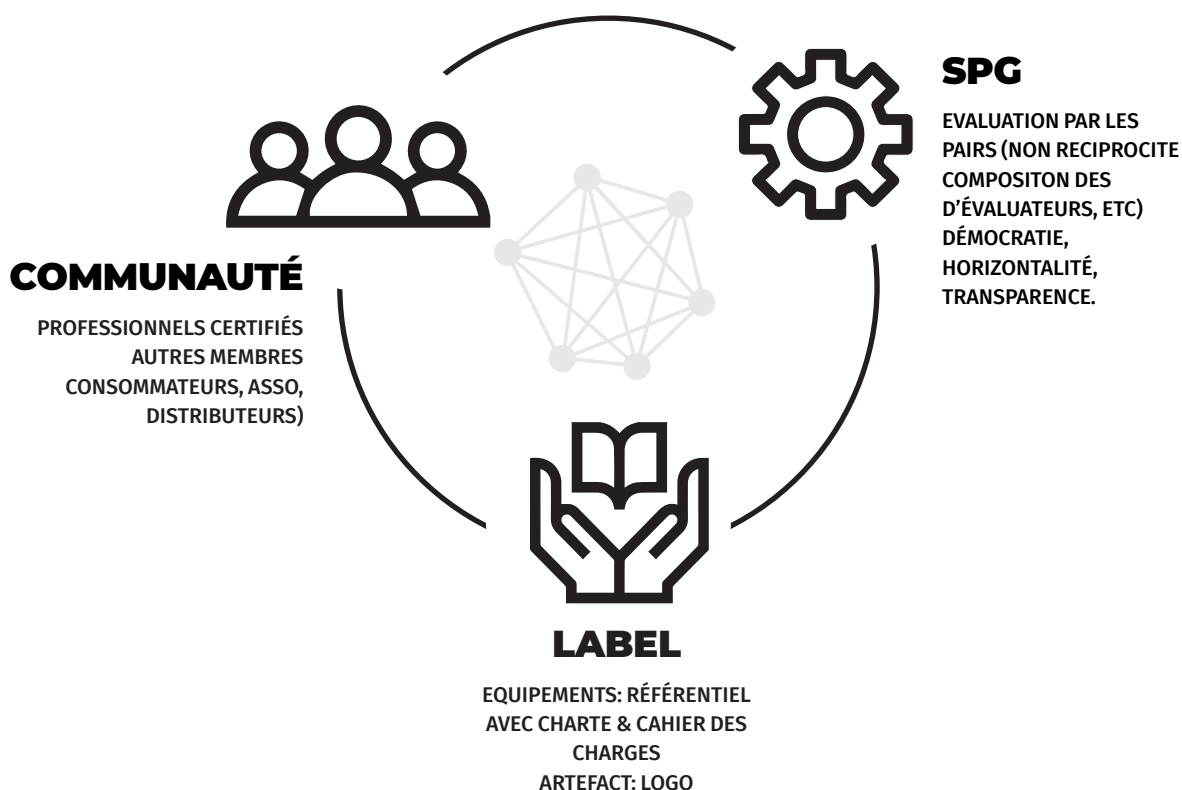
SPG

EVALUATION PAR LES PAIRS (NON RECIPROCITE COMPOSITON DES D'ÉVALUATEURS, ETC) DÉMOCRATIE, HORIZONTALITÉ, TRANSPARENCE.

COMMUNAUTÉ

PROFESSIONNELS CERTIFIÉS AUTRES MEMBRES CONSOMMATEURS, ASSO, DISTRIBUTEURS)

LABEL

EQUIPEMENTS: RÉFÉRENTIEL AVEC CHARTE & CAHIER DES CHARGES
ARTEFACT: LOGO